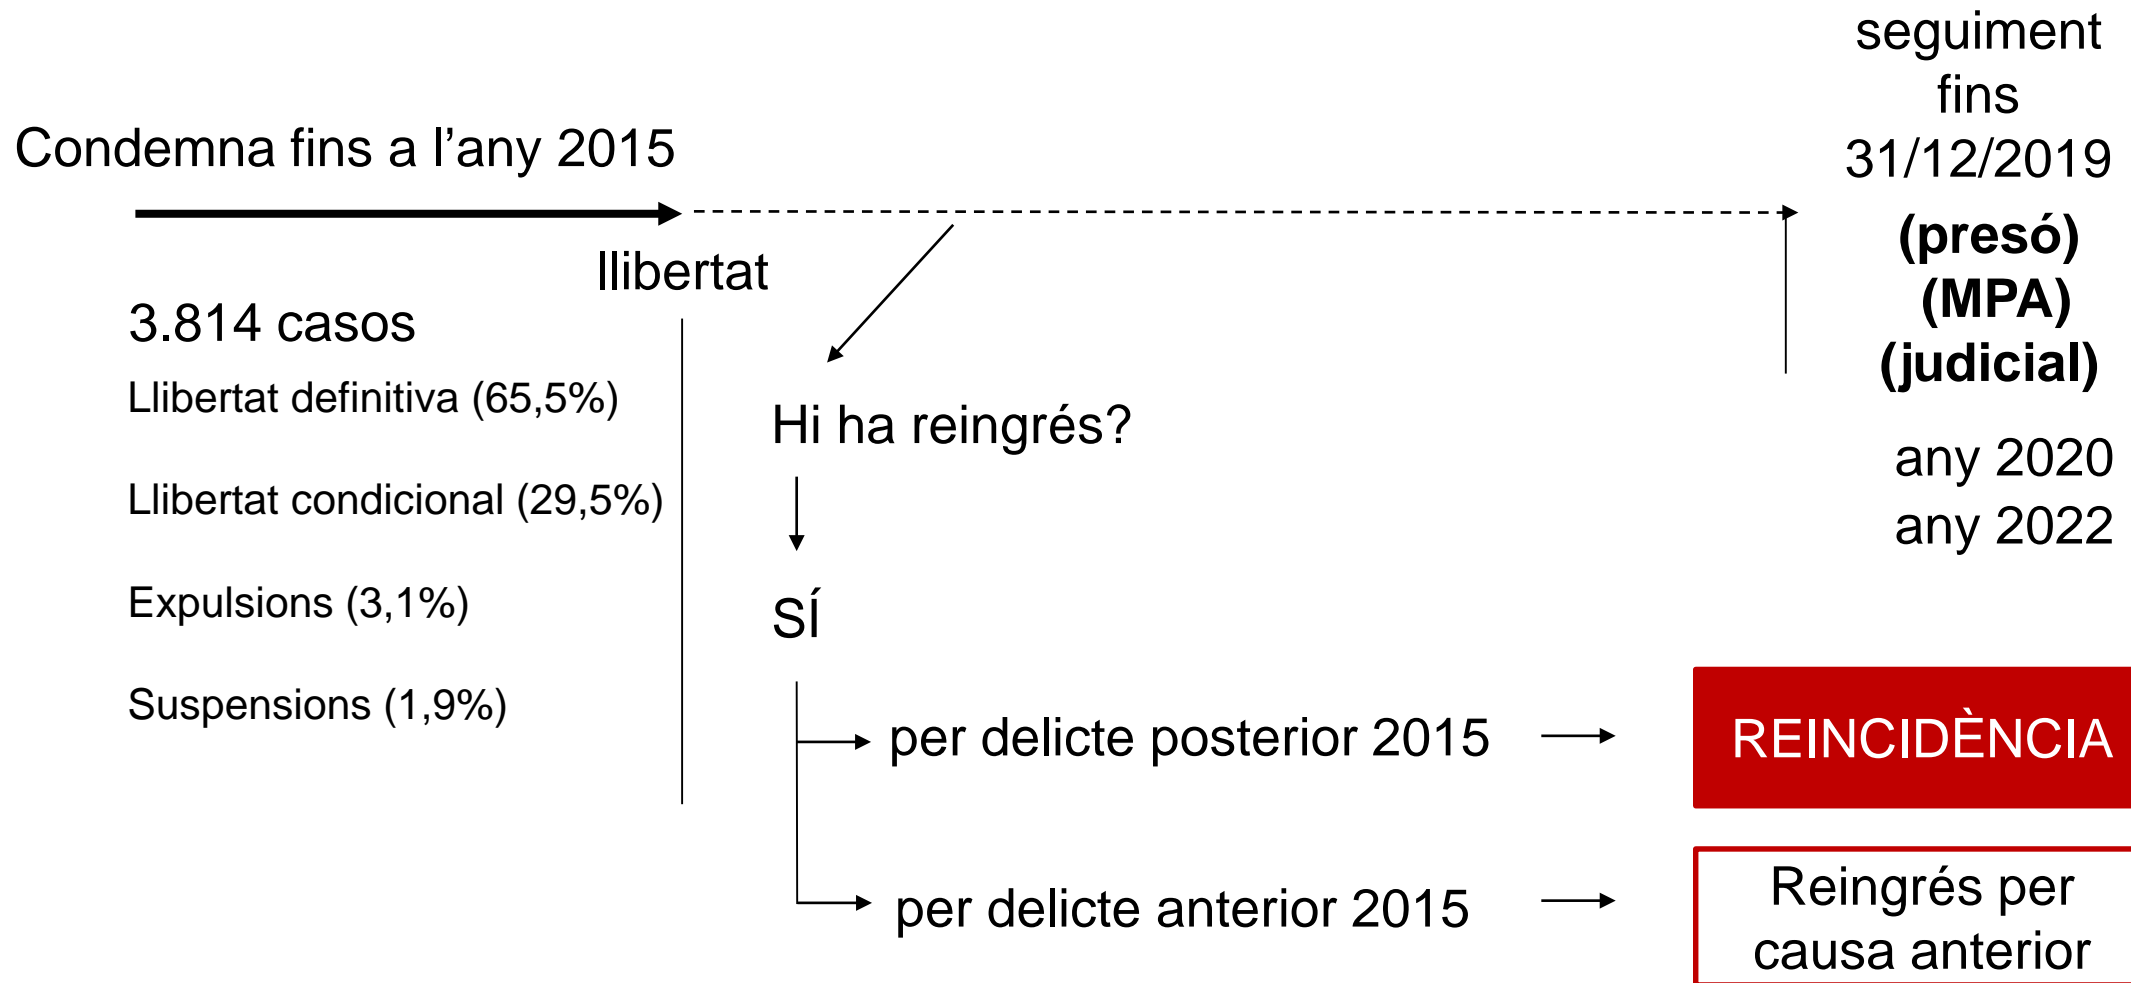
seguiment fins 31/12/2019

Condemna fins a l’any 2015

llibertat

3.814 casos

Llibertat definitiva (65,5%)

Llibertat condicional (29,5%)

Expulsions (3,1%)

Suspensions (1,9%)

(presó)
(MPA)
(judicial)

Hi ha reingrés?

any 2020
any 2022

SÍ

per delicte posterior 2015

REINCIDÈNCIA

per delicte anterior 2015

Reingrés per causa anterior